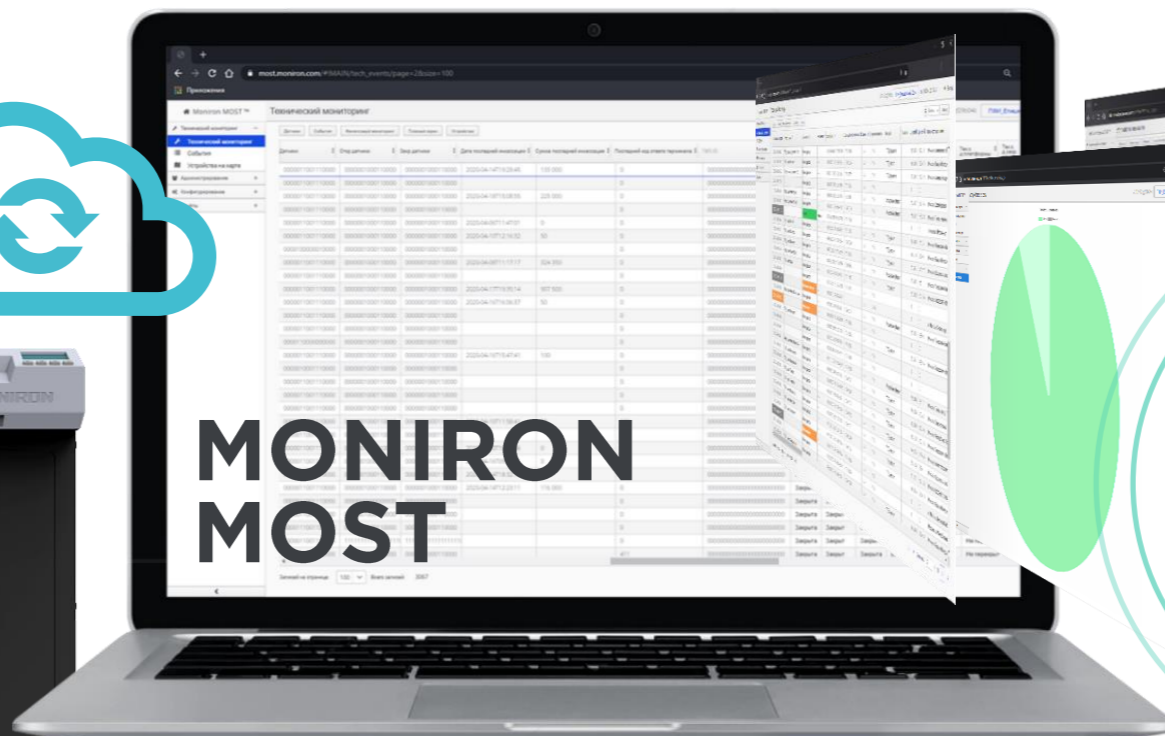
most.moniron.com/#MAIN/tech_events/page=2&size=100

Приложения

Moniron MOST™

Технический мониторинг

Технический мониторинг

События

Устройства на карте

Администрирование

Конфигурирование

Датчики

Событие

Статус

Дата последней инкассации

Сумма последней инкассации

Последний код ответа терминала

Записей на странице: 100

Всего записей: 2087

MONIRON MOST

IRON